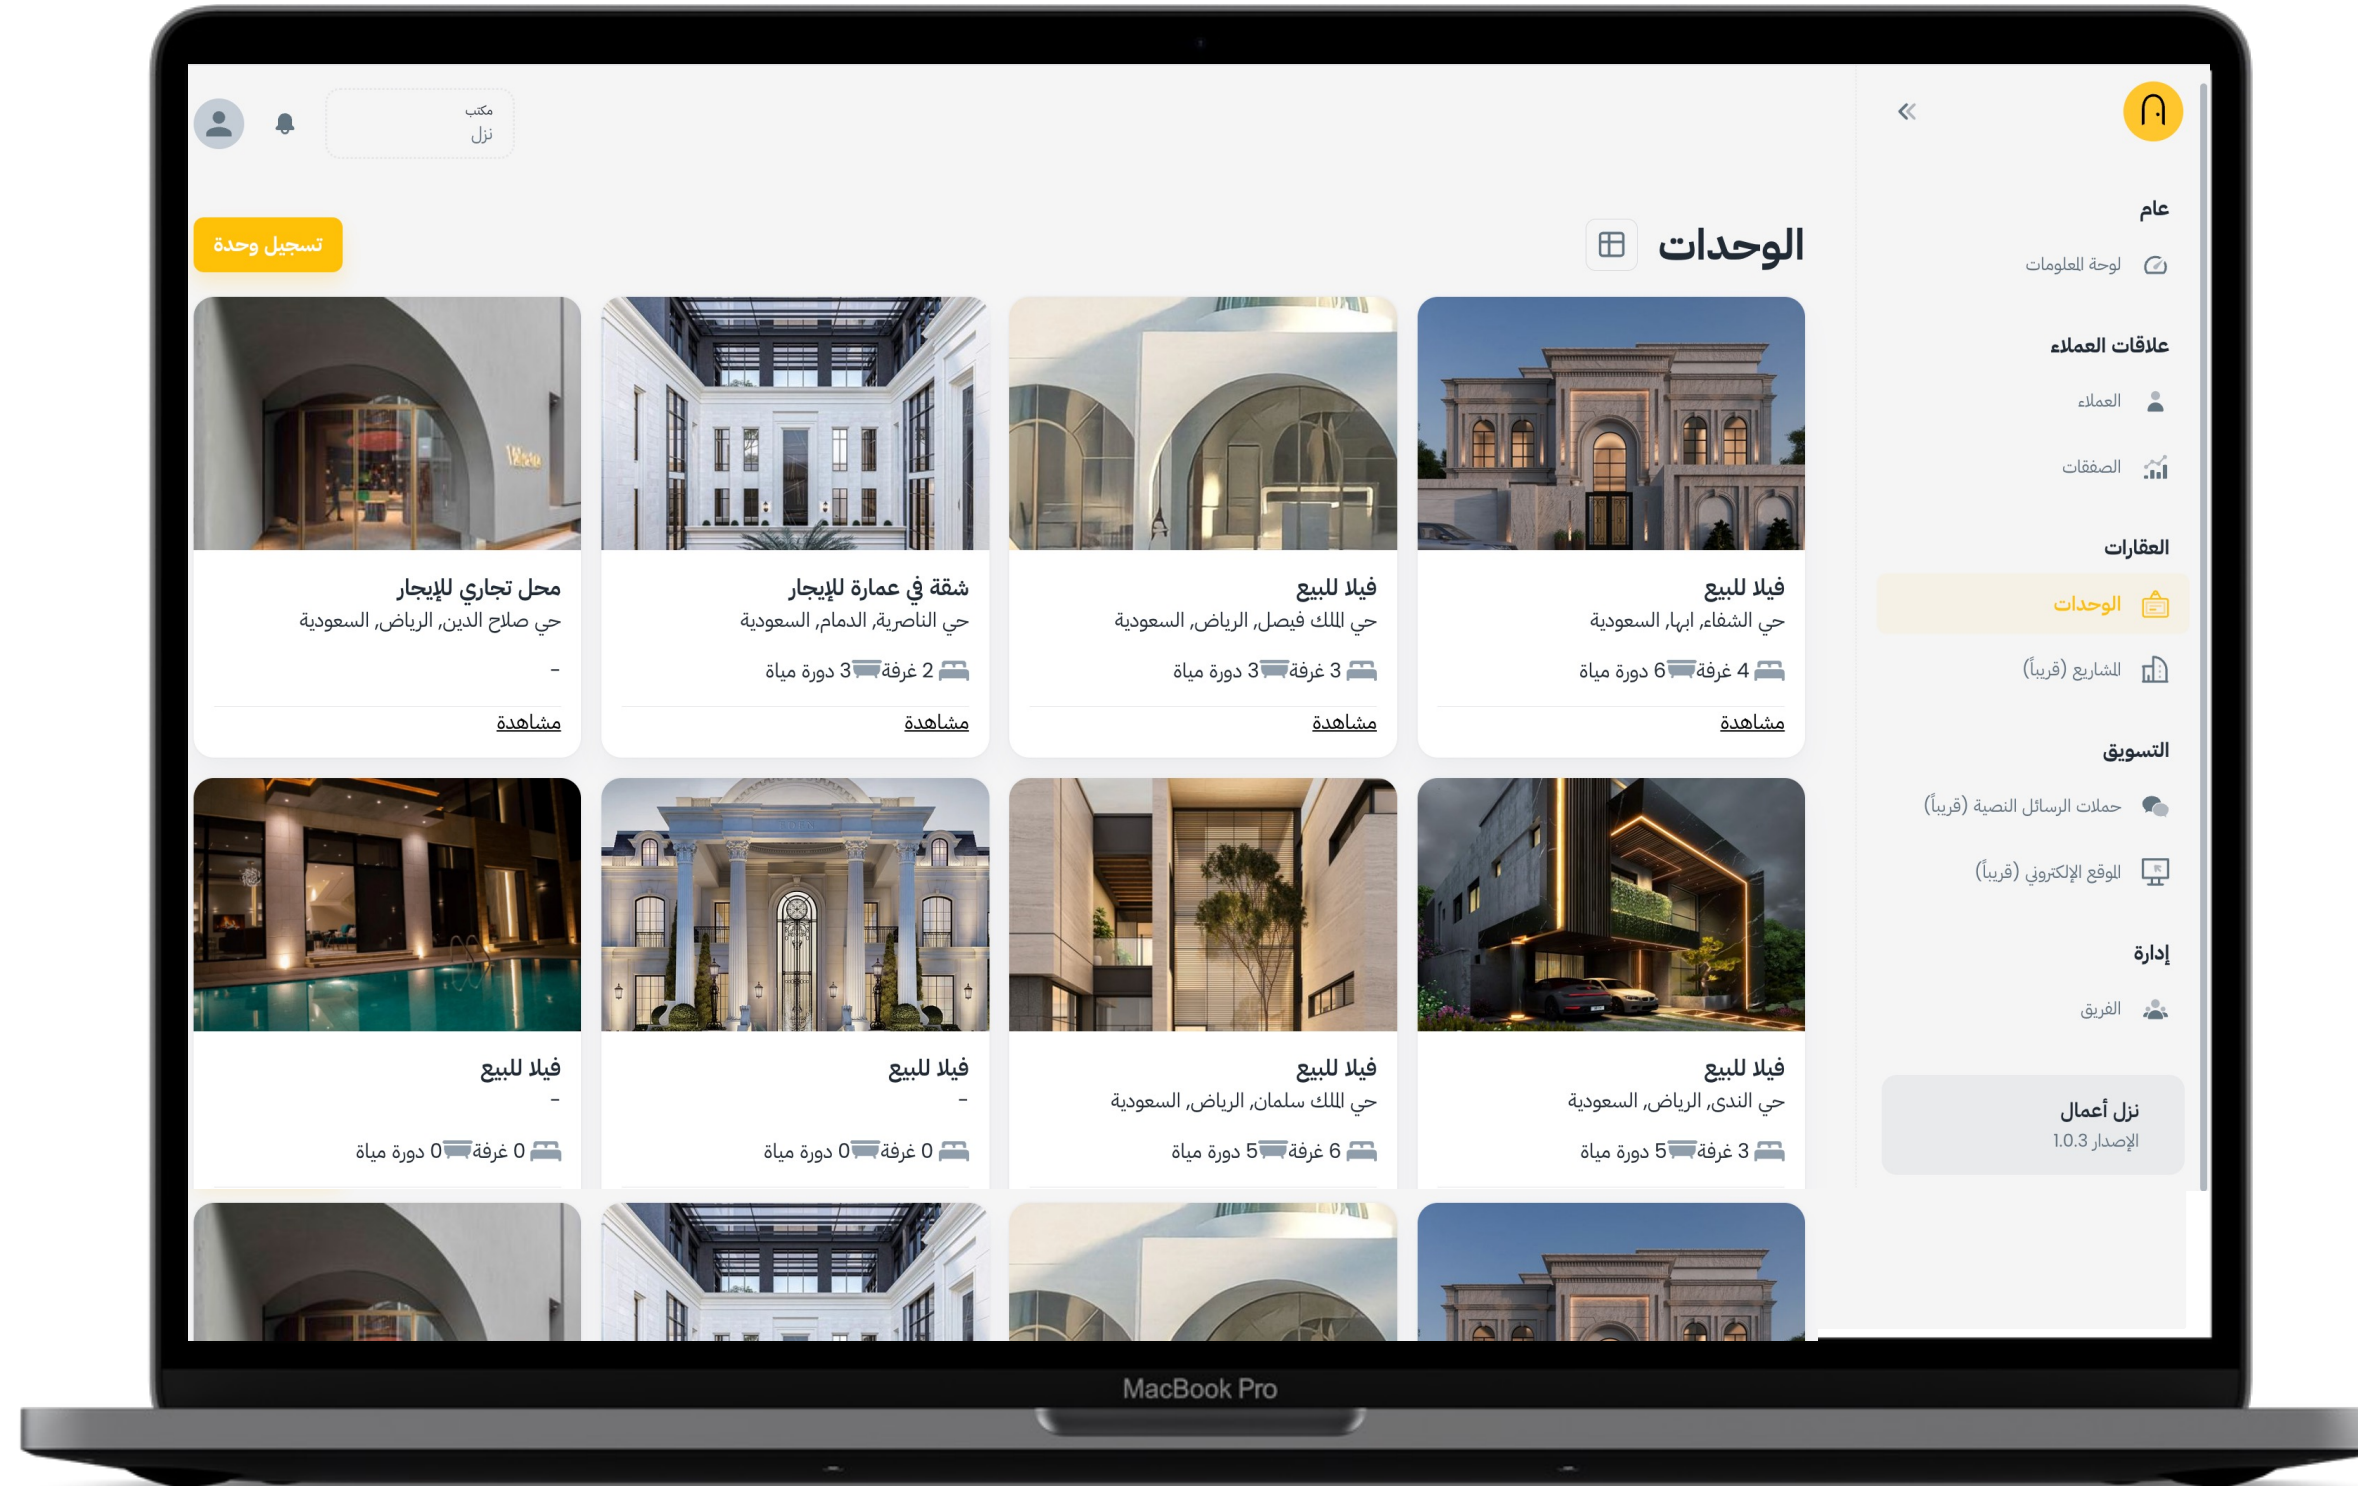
مكتب
نزل

عام
لوحة المعلومات

علاقات العملاء
العملاء
الصفقات

العقارات
الوحدات
المشاريع (قريباً)

التسويق
حملات الرسائل النصية (قريباً)
الموقع الإلكتروني (قريباً)

إدارة
الفريق

نزل أعمال
الإصدار 1.0.3

الوحدات
تسجيل وحدة

فيلا للبيع
حي الشفاء, ابها, السعودية
4 غرفة 6 دورة مياة
مشاهدة

فيلا للبيع
حي الملك فيصل, الرياض, السعودية
3 غرفة 3 دورة مياة
مشاهدة

شقة في عمارة للإيجار
حي الناصرية, الدمام, السعودية
2 غرفة 3 دورة مياة
مشاهدة

محل تجاري للإيجار
حي صلاح الدين, الرياض, السعودية
-
مشاهدة

فيلا للبيع
حي الندى, الرياض, السعودية
3 غرفة 5 دورة مياة

فيلا للبيع
حي الملك سلمان, الرياض, السعودية
6 غرفة 5 دورة مياة

فيلا للبيع
-
0 غرفة 0 دورة مياة

فيلا للبيع
-
0 غرفة 0 دورة مياة

MacBook Pro